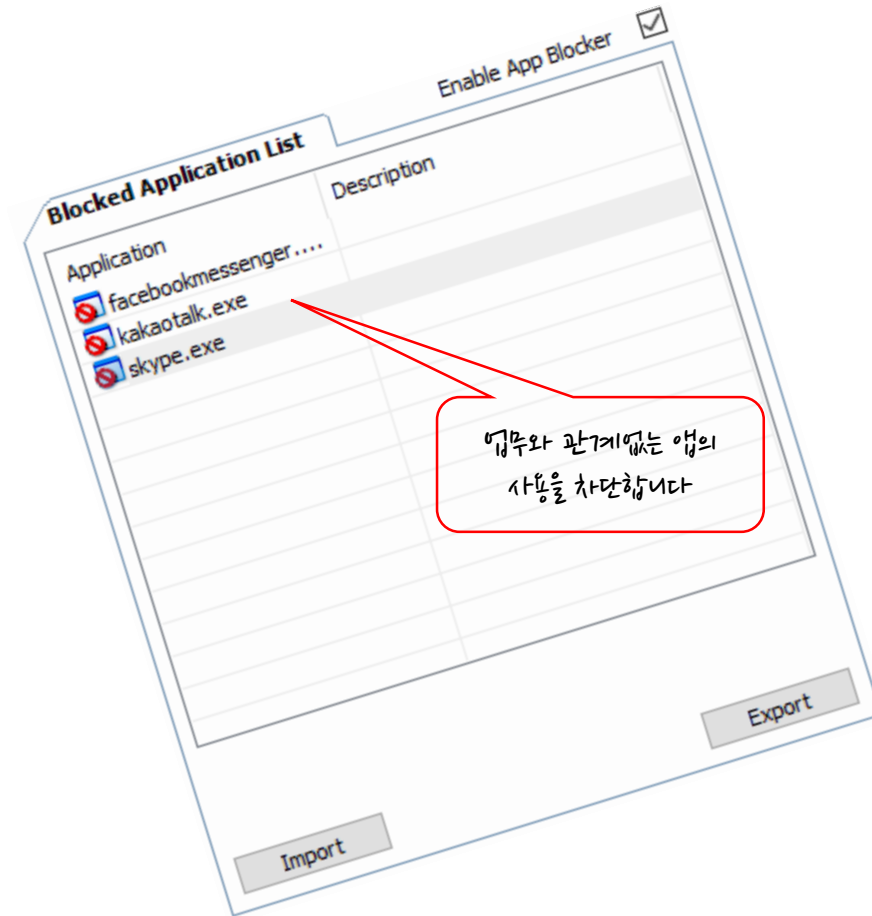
Enable App Blocker

Blocked Application List

| Application | Description |
|---|---|
| facebookmessenger.... | |
| kakaotalk.exe | |
| skype.exe | |

업무와 관계없는 앱의 사용을 차단합니다

Export

Import